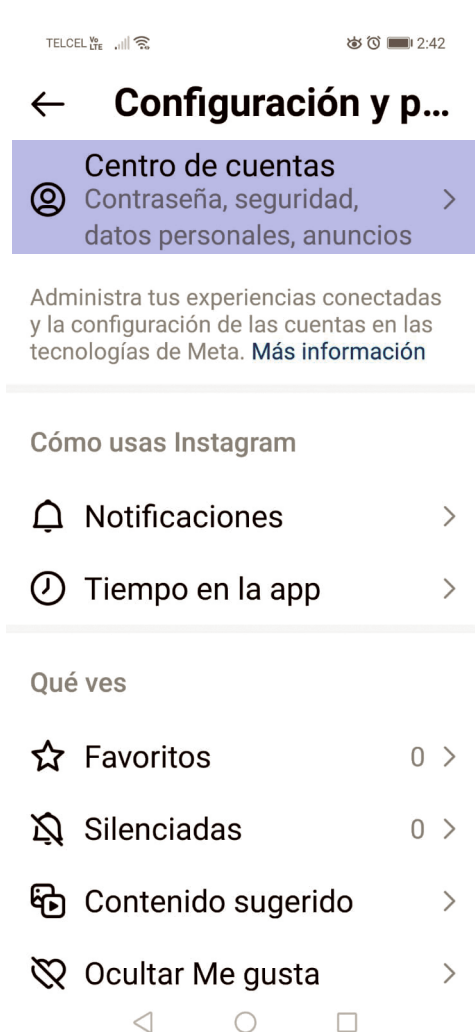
TELCEL Vo LTE 2:42

← Configuración y p...

Centro de cuentas
Contraseña, seguridad, datos personales, anuncios >

Administra tus experiencias conectadas y la configuración de las cuentas en las tecnologías de Meta. Más información

Cómo usas Instagram

Notificaciones >

Tiempo en la app >

Qué ves

Favoritos 0 >

Silenciadas 0 >

Contenido sugerido >

Ocultar Me gusta >